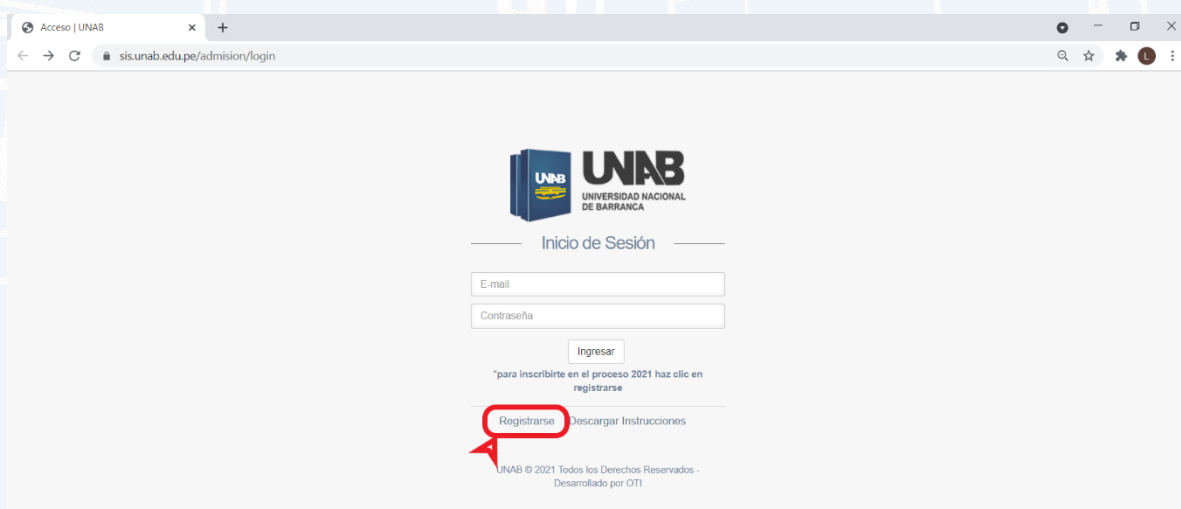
Acceso | UNAB
×
+
sis.unab.edu.pe/admision/login
L

UNAB
UNAB
UNIVERSIDAD NACIONAL DE BARRANCA

Inicio de Sesión

E-mail
Contraseña
Ingresar

*para inscribirte en el proceso 2021 haz clic en registrarse

Registrarse
Descargar Instrucciones

UNAB © 2021 Todos los Derechos Reservados - Desarrollado por OTI